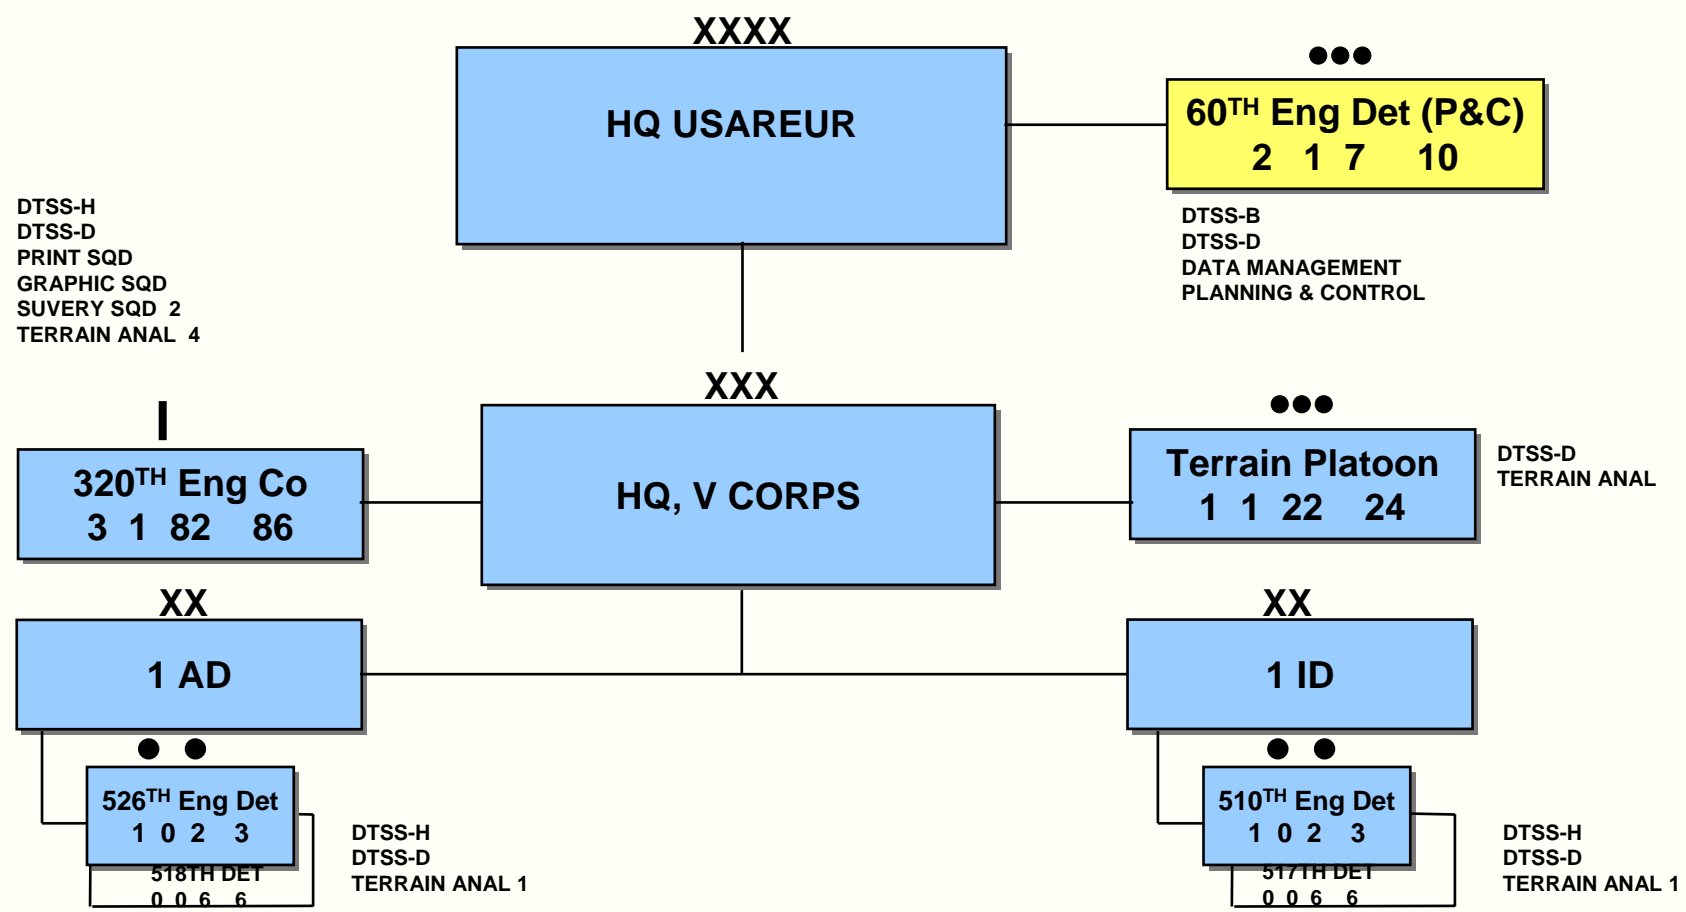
XXXX

HQ USAREUR

●●●

$60^{TH}$ Eng Det (P&C)
2 1 7 10

DTSS-B
DTSS-D
DATA MANAGEMENT
PLANNING & CONTROL

DTSS-H
DTSS-D
PRINT SQD
GRAPHIC SQD
SUVERY SQD 2
TERRAIN ANAL 4

XXX

HQ, V CORPS

I

$320^{TH}$ Eng Co
3 1 82 86

●●●

Terrain Platoon
1 1 22 24

DTSS-D
TERRAIN ANAL

XX

1 AD

XX

1 ID

● ●

$526^{TH}$ Eng Det
1 0 2 3

518TH DET
0 0 6 6

DTSS-H
DTSS-D
TERRAIN ANAL 1

● ●

$510^{TH}$ Eng Det
1 0 2 3

517TH DET
0 0 6 6

DTSS-H
DTSS-D
TERRAIN ANAL 1